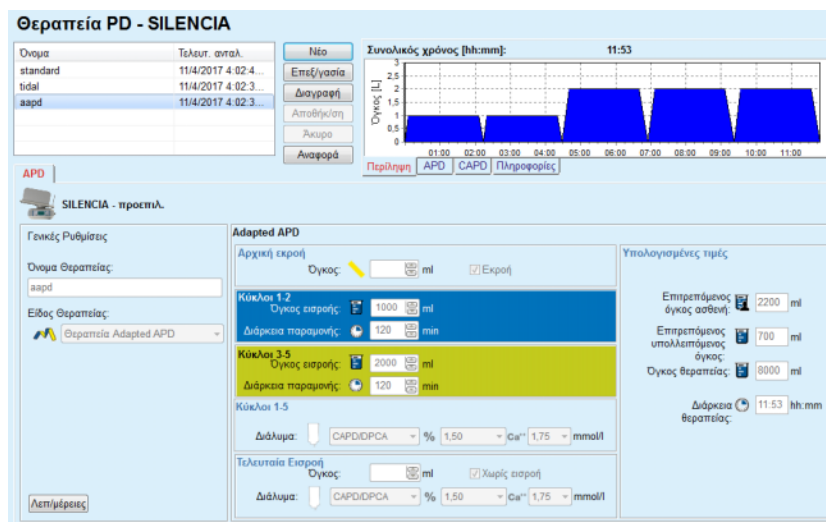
Θεραπεία PD - SILENCIA

| Όνομα | Τελευτ. ανταλ. |
|---|---|
| standard | 11/4/2017 4:02:4... |
| tidal | 11/4/2017 4:02:3... |
| aapd | 11/4/2017 4:02:3... |

Νέο
Επεξ/γασία
Διαγραφή
Αποθήκ/ση
Άκυρο
Αναφορά

Συνολικός χρόνος [hh:mm]: 11:53

Όγκος [L]
3
2,5
2
1,5
1
0,5
0
01:00 02:00 03:00 04:00 05:00 06:00 07:00 08:00 09:00 10:00 11:00

Περίληψη APD CAPD Πληροφορίες

APD

SILENCIA - προεπιλ.

Γενικές Ρυθμίσεις

Όνομα Θεραπείας:
aapd

Είδος Θεραπείας:
Θεραπεία Adapted APD

Λεπ/μέρειες

Adapted APD

Αρχική εκροή
Όγκος: ml
Εκροή

Κύκλοι 1-2
Όγκος εισροής: 1000 ml
Διάρκεια παραμονής: 120 min

Κύκλοι 3-5
Όγκος εισροής: 2000 ml
Διάρκεια παραμονής: 120 min

Κύκλοι 1-5
Διάλυμα: CAPD/DPCA % 1,50 Ca⁺⁺ 1,75 mmol/l

Τελευταία Εισροή
Όγκος: ml
Χωρίς εισροή
Διάλυμα: CAPD/DPCA % 1,50 Ca⁺⁺ 1,75 mmol/l

Υπολογισμένες τιμές

Επιτρεπόμενος όγκος ασθενή: 2200 ml
Επιτρεπόμενος υπολλειπόμενος όγκος: 700 ml
Όγκος θεραπείας: 8000 ml
Διάρκεια θεραπείας: 11:53 hh:mm